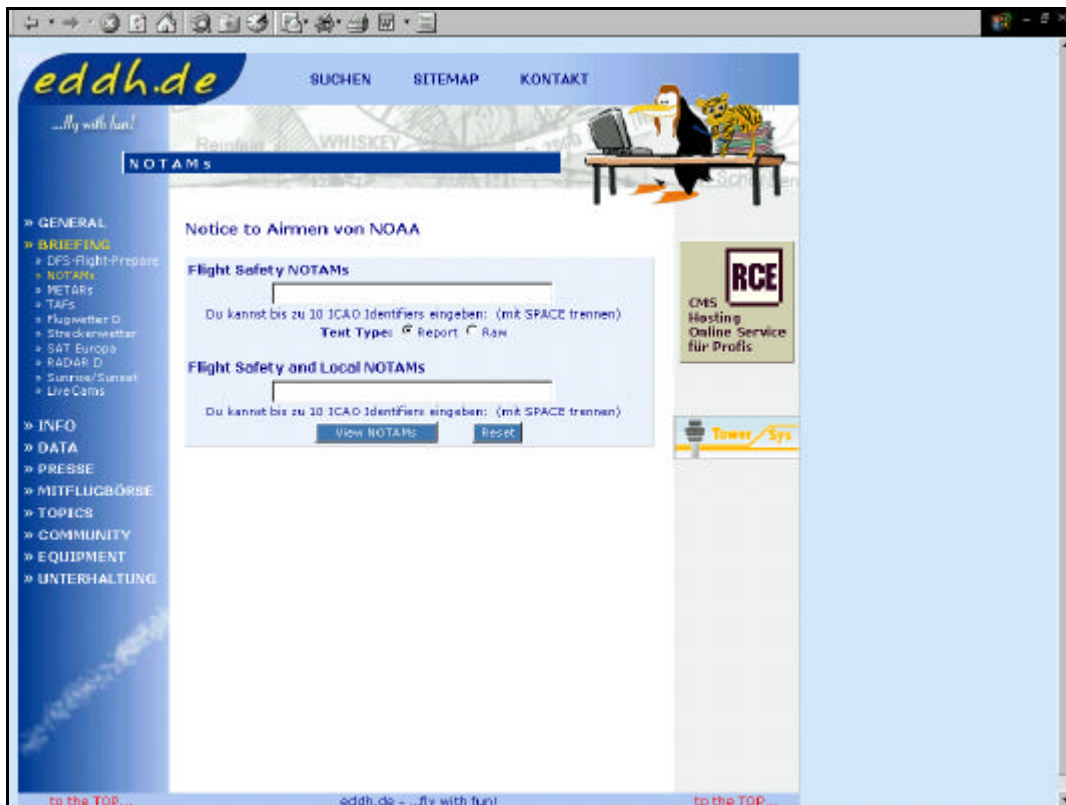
eddh.de

SUCHEN SITEMAP KONTAKT

...fly with fun!

NOTAMs

» GENERAL
» BRIEFING
» DFS-Flight-Prepare
» NOTAMs
» METARs
» TAFs
» Flugwetter D
» Streckenwetter
» SAT Europa
» RADAR D
» Sunrise/Sunset
» LiveCams
» INFO
» DATA
» PRESSE
» MITFLUGBÖRSE
» TOPICS
» COMMUNITY
» EQUIPMENT
» UNTERHALTUNG

Notice to Airmen von NOAA

Flight Safety NOTAMs

Du kannst bis zu 10 ICAO Identifiers eingeben: (mit SPACE trennen)

Text Type: Report Raw

Flight Safety and Local NOTAMs

Du kannst bis zu 10 ICAO Identifiers eingeben: (mit SPACE trennen)

View NOTAMs Reset

RCE
CMS
Hosting
Online Service
für Profis

Tower Sys

to the TOP... eddh.de - ...fly with fun! to the TOP...